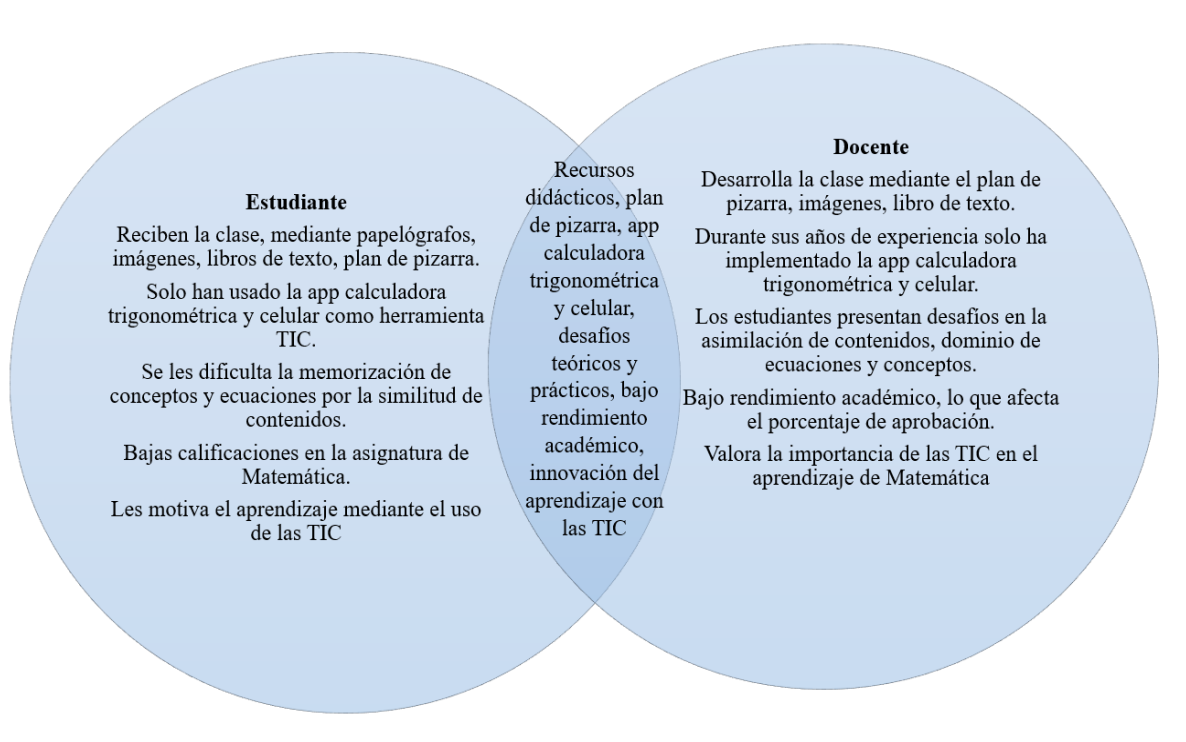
Estudiante

Reciben la clase, mediante papelógrafos, imágenes, libros de texto, plan de pizarra.

Solo han usado la app calculadora trigonométrica y celular como herramienta TIC.

Se les dificulta la memorización de conceptos y ecuaciones por la similitud de contenidos.

Bajas calificaciones en la asignatura de Matemática.

Les motiva el aprendizaje mediante el uso de las TIC

Recursos didácticos, plan de pizarra, app calculadora trigonométrica y celular, desafíos teóricos y prácticos, bajo rendimiento académico, innovación del aprendizaje con las TIC

Docente

Desarrolla la clase mediante el plan de pizarra, imágenes, libro de texto.

Durante sus años de experiencia solo ha implementado la app calculadora trigonométrica y celular.

Los estudiantes presentan desafíos en la asimilación de contenidos, dominio de ecuaciones y conceptos.

Bajo rendimiento académico, lo que afecta el porcentaje de aprobación.

Valora la importancia de las TIC en el aprendizaje de Matemática